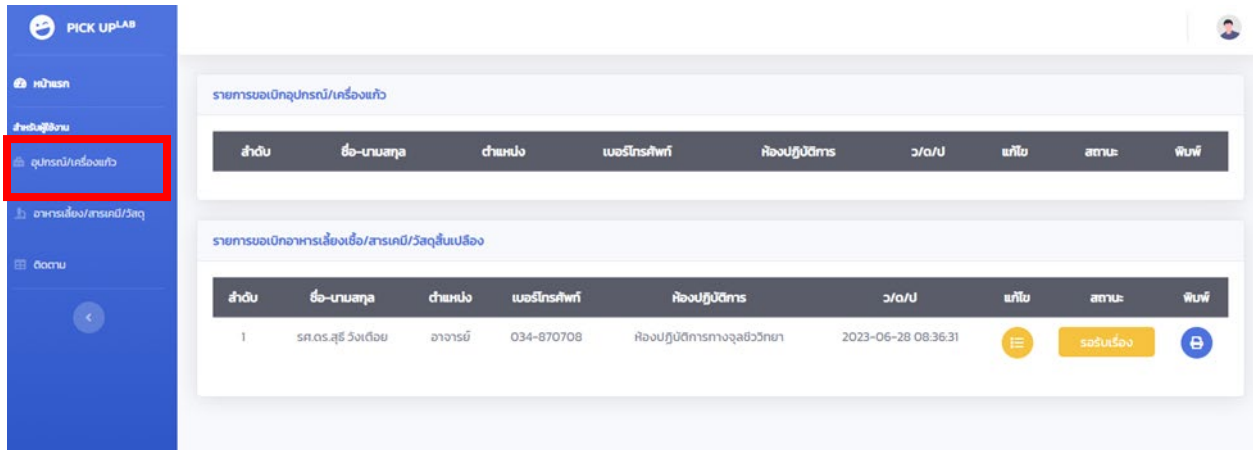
PICK UP$^{LAB}$

หน้าแรก

สำหรับผู้ใช้งาน

อุปกรณ์/เครื่องแก้ว

อาหารเลี้ยง/สารเคมี/วัสดุ

ติดตาม

<

รายการขอเบิกอุปกรณ์/เครื่องแก้ว

| ลำดับ | ชื่อ-นามสกุล | ตำแหน่ง | เบอร์โทรศัพท์ | ห้องปฏิบัติการ | ว/ด/ป | แก้ไข | สถานะ | พิมพ์ |
|---|---|---|---|---|---|---|---|---|

รายการขอเบิกอาหารเลี้ยงเชื้อ/สารเคมี/วัสดุสิ้นเปลือง

| ลำดับ | ชื่อ-นามสกุล | ตำแหน่ง | เบอร์โทรศัพท์ | ห้องปฏิบัติการ | ว/ด/ป | แก้ไข | สถานะ | พิมพ์ |
|---|---|---|---|---|---|---|---|---|
| 1 | รศ.ดร.สุรี วังเดือย | อาจารย์ | 034-870708 | ห้องปฏิบัติการทางจุลชีววิทยา | 2023-06-28 08:36:31 | | รอรับเรื่อง | |